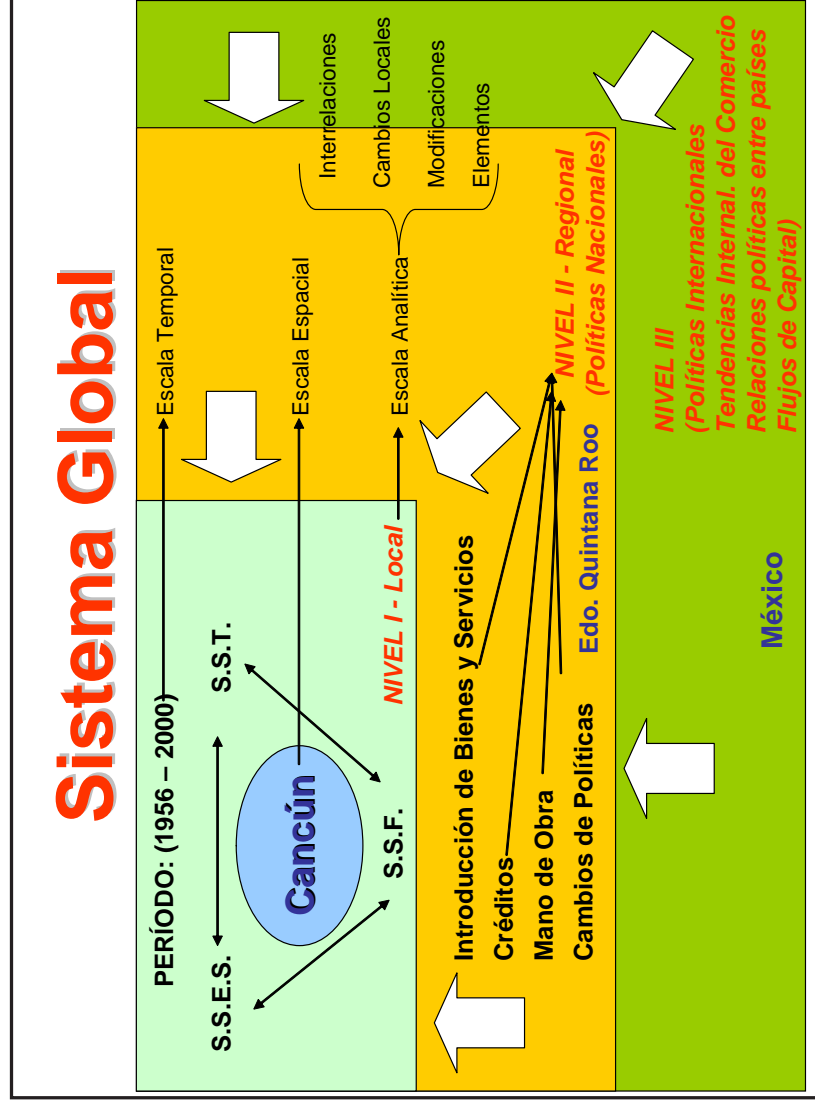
Sistema Global

PERÍODO: (1956 – 2000)

S.S.E.S.

S.S.T.

Cancún

S.S.F.

NIVEL I - Local

Escala Temporal

Escala Espacial

Escala Analítica

Interrelaciones
Cambios Locales
Modificaciones
Elementos

Introducción de Bienes y Servicios
Créditos
Mano de Obra
Cambios de Políticas

Edo. Quintana Roo

NIVEL II - Regional
(Políticas Nacionales)

México

NIVEL III
(Políticas Internacionales
Tendencias Internal. del Comercio
Relaciones políticas entre países
Flujos de Capital)